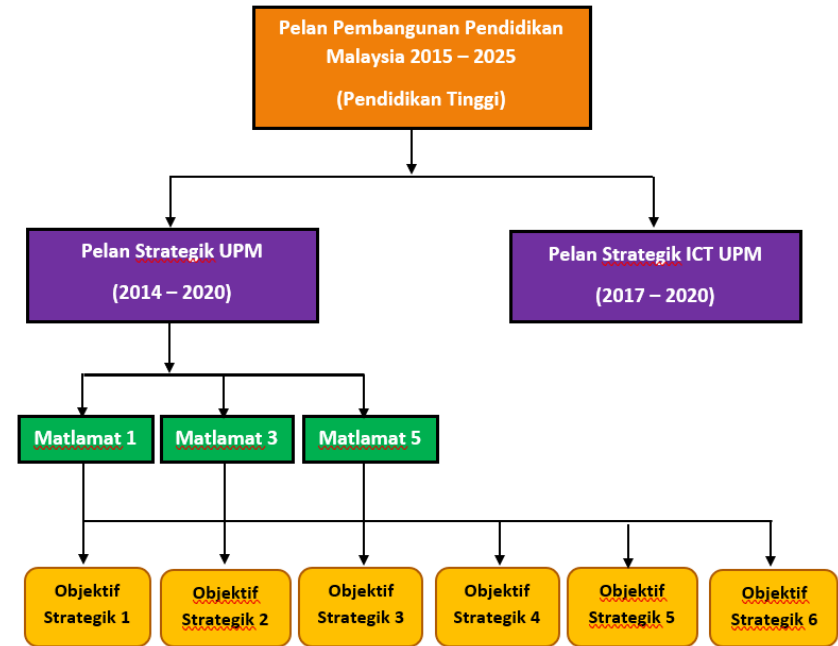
Pelan Pembangunan Pendidikan Malaysia 2015 – 2025

(Pendidikan Tinggi)

Pelan Strategik UPM

(2014 – 2020)

Pelan Strategik ICT UPM

(2017 – 2020)

Matlamat 1

Matlamat 3

Matlamat 5

Objektif Strategik 1

Objektif Strategik 2

Objektif Strategik 3

Objektif Strategik 4

Objektif Strategik 5

Objektif Strategik 6